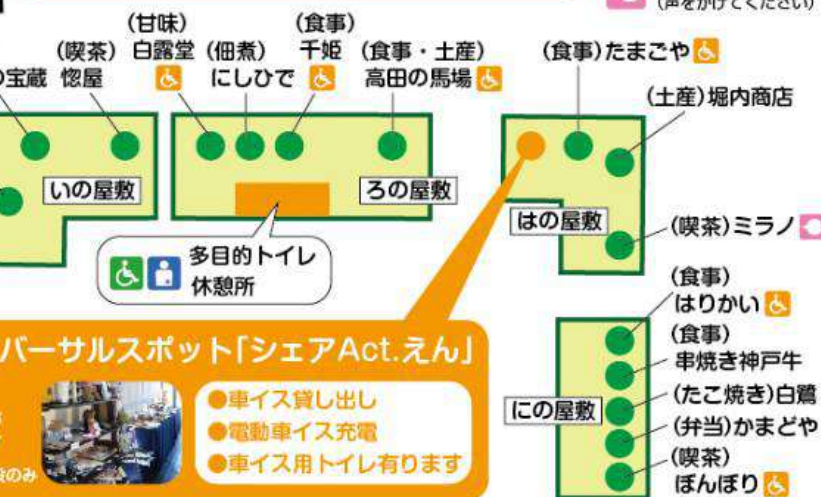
(声をかけてください)

(喫茶) 惚屋
の宝蔵
いの屋敷

(甘味) 白露堂
(佃煮) にしひで
(食事) 千姫
(食事・土産) 高田の馬場
ろの屋敷

多目的トイレ
休憩所

(食事)たまごや
(土産)堀内商店
はの屋敷
(喫茶)ミラノ

(食事) はりかい
(食事) 串焼き神戸牛
(たこ焼き)白鷺
(弁当)かまどや
(喫茶) ぼんぼり
にの屋敷

バーサルスポット「シェアAct.えん」
●車イス貸し出し
●電動車イス充電
●車イス用トイレ有ります
役のみ